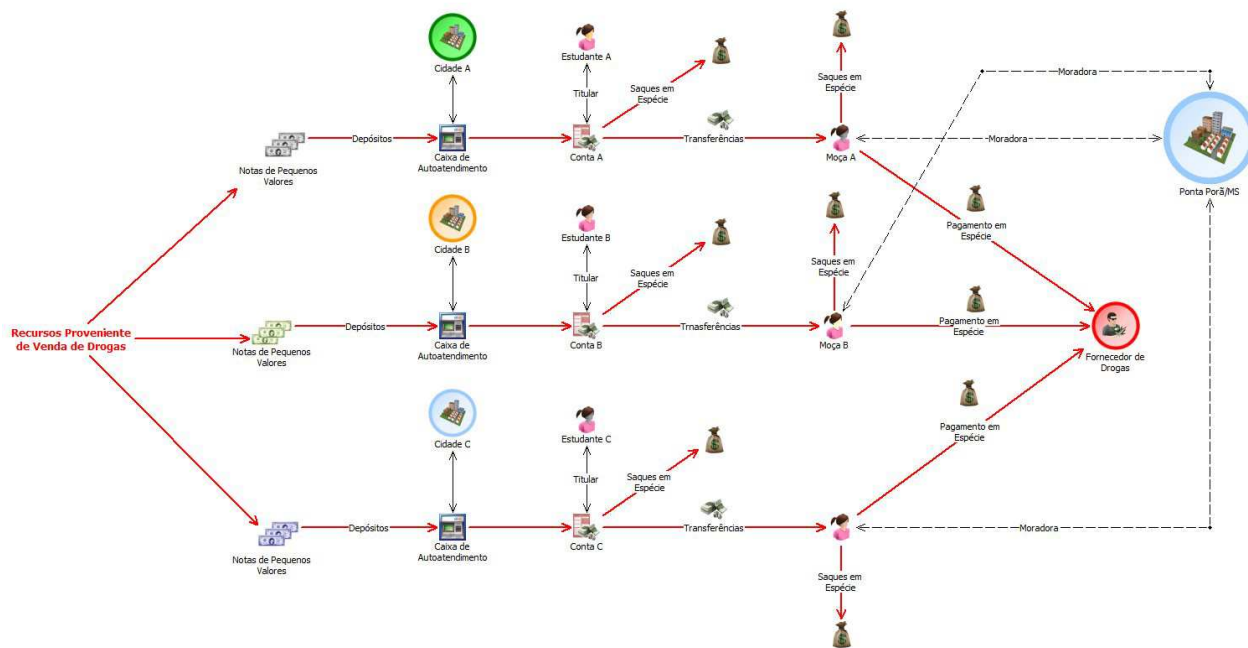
Recursos Proveniente de Venda de Drogas

Notas de Pequenos Valores

Depósitos

Cidade A

Caixa de Autoatendimento

Conta A

Estudante A

Titular

Saques em Espécie

Transferências

Moça A

Saques em Espécie

Moradora

Moradora

Ponta Porã/MS

Pagamento em Espécie

Notas de Pequenos Valores

Depósitos

Cidade B

Caixa de Autoatendimento

Conta B

Estudante B

Titular

Saques em Espécie

Trnasferências

Moça B

Saques em Espécie

Pagamento em Espécie

Fornecedor de Drogas

Notas de Pequenos Valores

Depósitos

Cidade C

Caixa de Autoatendimento

Conta C

Estudante C

Titular

Saques em Espécie

Transferências

Pagamento em Espécie

Moradora

Saques em Espécie